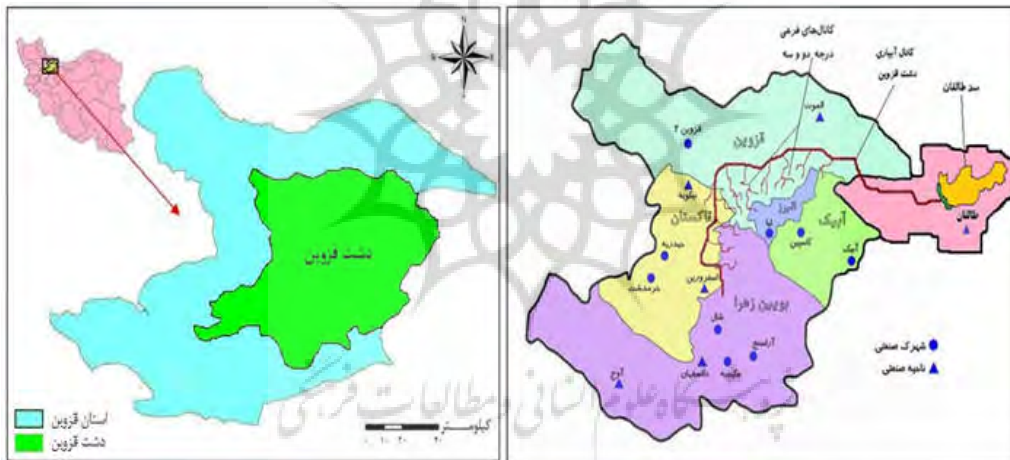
دشت قزوین

استان قزوین
دشت قزوین

کیلومتر
۰ ۱۰ ۲۰ ۴۰

کانال‌های فرعی درجه دو و سه

کانال آبیاری دشت قزوین

سد طالقان

قزوین ۲

الموت

قزوین

البرز

آبیک

طالقان

تاکستان

بیدرسته

حیدریه

خرمدشت

اسفرورین

کاسپین

آبیک

بوئین زهرا

شال

آراسنج

دانسفهان

عاشقیه

آوج

شهرک صنعتی
ناحیه صنعتی

پژوهشگاه علوم انسانی و مطالعات فرهنگی